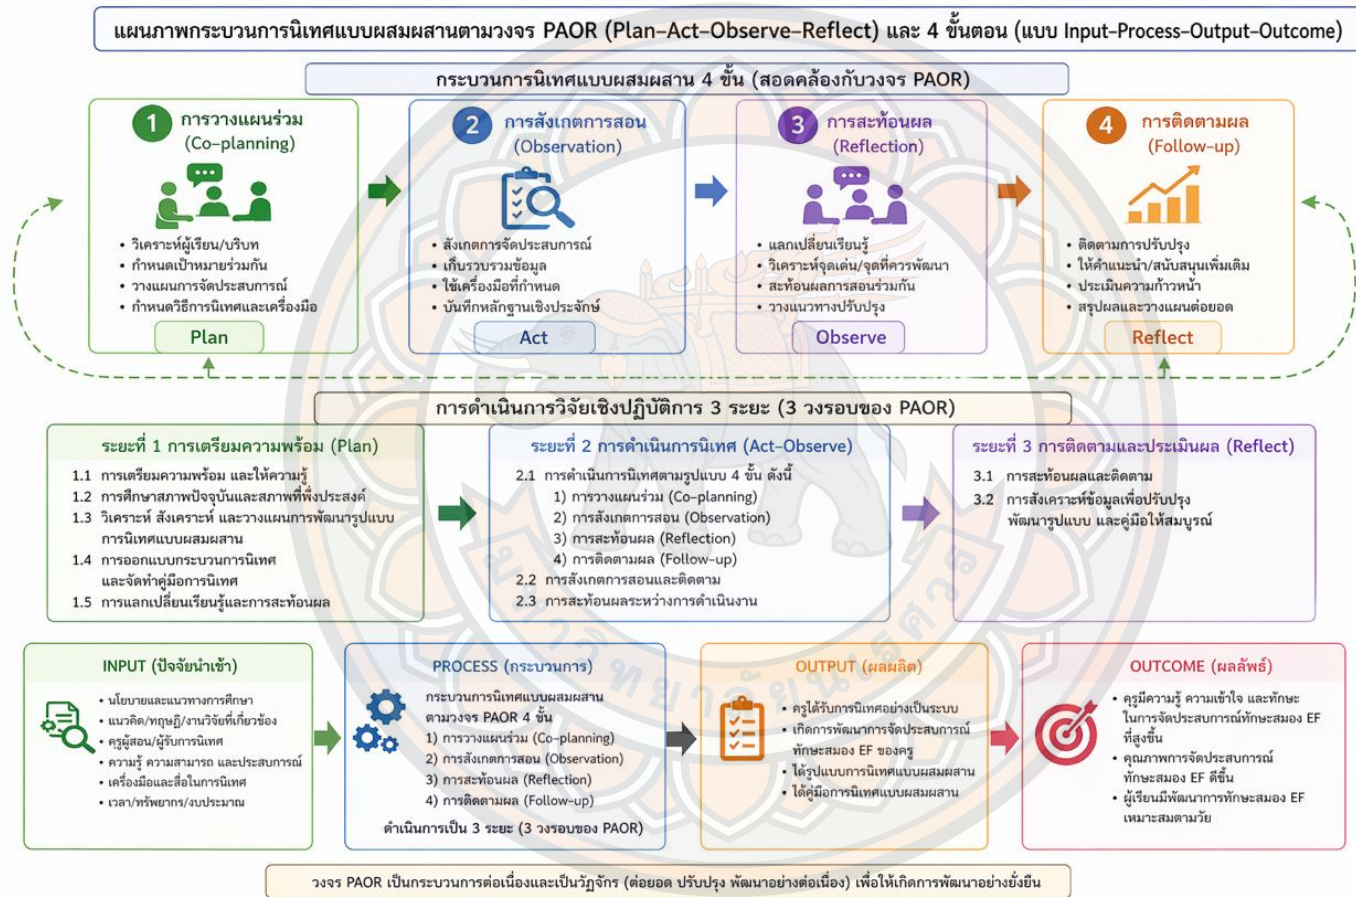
แผนภาพกระบวนการนิเทศแบบผสมผสานตามวงจร PAOR (Plan–Act–Observe–Reflect) และ 4 ขั้นตอน (แบบ Input–Process–Output–Outcome)

กระบวนการนิเทศแบบผสมผสาน 4 ขั้น (สอดคล้องกับวงจร PAOR)

1 การวางแผนร่วม (Co-planning)
• วิเคราะห์ผู้เรียน/บริบท
• กำหนดเป้าหมายร่วมกัน
• วางแผนการจัดประสบการณ์
• กำหนดวิธีการนิเทศและเครื่องมือ
Plan

2 การสังเกตการสอน (Observation)
• สังเกตการจัดประสบการณ์
• เก็บรวบรวมข้อมูล
• ใช้เครื่องมือที่กำหนด
• บันทึกหลักฐานเชิงประจักษ์
Act

3 การสะท้อนผล (Reflection)
• แลกเปลี่ยนเรียนรู้
• วิเคราะห์จุดเด่น/จุดที่ควรพัฒนา
• สะท้อนผลการสอนร่วมกัน
• วางแนวทางปรับปรุง
Observe

4 การติดตามผล (Follow-up)
• ติดตามการปรับปรุง
• ให้คำแนะนำ/สนับสนุนเพิ่มเติม
• ประเมินความก้าวหน้า
• สรุปผลและวางแผนต่อยอด
Reflect

การดำเนินการวิจัยเชิงปฏิบัติการ 3 ระยะ (3 วงรอบของ PAOR)

ระยะที่ 1 การเตรียมความพร้อม (Plan)
1.1 การเตรียมความพร้อม และให้ความรู้
1.2 การศึกษาสภาพปัจจุบันและสภาพที่พึ่งประสงค์
1.3 วิเคราะห์ สังเคราะห์ และวางแผนการพัฒนารูปแบบการนิเทศแบบผสมผสาน
1.4 การออกแบบกระบวนการนิเทศ และจัดทำคู่มือการนิเทศ
1.5 การแลกเปลี่ยนเรียนรู้และการสะท้อนผล

ระยะที่ 2 การดำเนินการนิเทศ (Act–Observe)
2.1 การดำเนินการนิเทศตามรูปแบบ 4 ขั้น ดังนี้
1) การวางแผนร่วม (Co-planning)
2) การสังเกตการสอน (Observation)
3) การสะท้อนผล (Reflection)
4) การติดตามผล (Follow-up)
2.2 การสังเกตการสอนและติดตาม
2.3 การสะท้อนผลระหว่างการดำเนินงาน

ระยะที่ 3 การติดตามและประเมินผล (Reflect)
3.1 การสะท้อนผลและติดตาม
3.2 การสังเคราะห์ข้อมูลเพื่อปรับปรุง พัฒนารูปแบบ และคู่มือให้สมบูรณ์

INPUT (ปัจจัยนำเข้า)
• นโยบายและแนวทางการศึกษา
• แนวคิด/ทฤษฎี/งานวิจัยที่เกี่ยวข้อง
• ครูผู้สอน/ผู้รับการนิเทศ
• ความรู้ ความสามารถ และประสบการณ์
• เครื่องมือและสื่อในการนิเทศ
• เวลา/ทรัพยากร/งบประมาณ

PROCESS (กระบวนการ)
กระบวนการนิเทศแบบผสมผสาน ตามวงจร PAOR 4 ขั้น
1) การวางแผนร่วม (Co-planning)
2) การสังเกตการสอน (Observation)
3) การสะท้อนผล (Reflection)
4) การติดตามผล (Follow-up)
ดำเนินการเป็น 3 ระยะ (3 วงรอบของ PAOR)

OUTPUT (ผลผลิต)
• ครูได้รับการนิเทศอย่างเป็นระบบ
• เกิดการพัฒนาการจัดประสบการณ์ทักษะสมอง EF ของครู
• ได้รูปแบบการนิเทศแบบผสมผสาน
• ได้คู่มือการนิเทศแบบผสมผสาน

OUTCOME (ผลลัพธ์)
• ครูมีความรู้ ความเข้าใจ และทักษะในการจัดประสบการณ์ทักษะสมอง EF ที่สูงขึ้น
• คุณภาพการจัดประสบการณ์ทักษะสมอง EF ดีขึ้น
• ผู้เรียนมีพัฒนาการทักษะสมอง EF เหมาะสมตามวัย

วงจร PAOR เป็นกระบวนการต่อเนื่องและเป็นวัฏจักร (ต่อยอด ปรับปรุง พัฒนาอย่างต่อเนื่อง) เพื่อให้เกิดการพัฒนาอย่างยั่งยืน